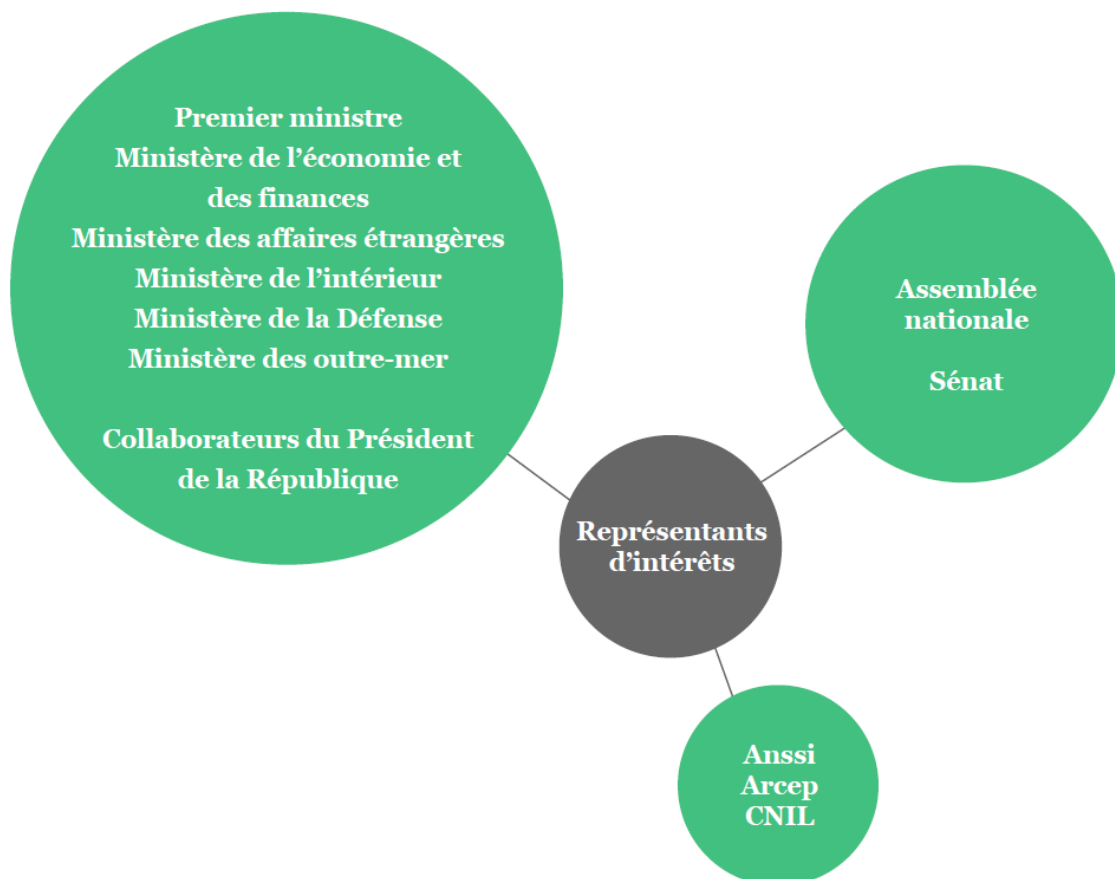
Premier ministre
Ministère de l'économie et des finances
Ministère des affaires étrangères
Ministère de l'intérieur
Ministère de la Défense
Ministère des outre-mer

Collaborateurs du Président de la République

Assemblée nationale

Sénat

Représentants d'intérêts

Anssi
Arcep
CNIL